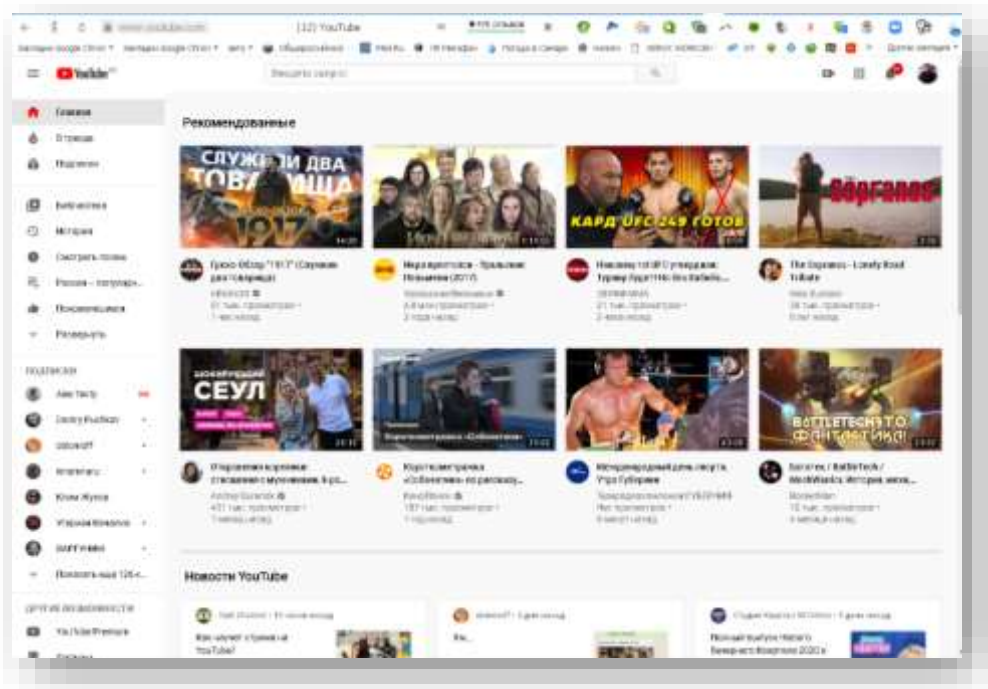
(12) YouTube

YouTube

Введите запрос

Главная
В тренде
Подписки
Библиотека
История
Смотреть позже
Россия - популяр...
Понравившиеся
Развернуть

ПОДПИСКИ
Развернуть еще 126 к...

ДРУГИЕ ВОЗМОЖНОСТИ
YouTube Premium

Рекомендованные

СЛУЖИЛИ ДВА ТОВАРИЩА 1917
Грязно-Обзор "1917" (Служили два товарища)
1 мес назад

Мера пресечения - Трейлер Новинки (2017)
2 года назад

КАРД UFC 249 ГОТОВ
Насколько UFC 249 утвержден: Тураму Дарит Но без Хабиба...
2 мес назад

Sopranos
The Sopranos - Lonely Road Tribute

ШОКИРУЮЩИЙ СЕУЛ
Откровения о корейских отношениях с мужчинами, k-po...

Короткометражка «Собеседник» по рассказу...
1 год назад

Международный день оскута, Угро Губернев

BATTLETECH? О. ФАНТАСТИКА!
Battletech / BattleTech / MechWarrior. История жизн...

Новости YouTube

YouTube?